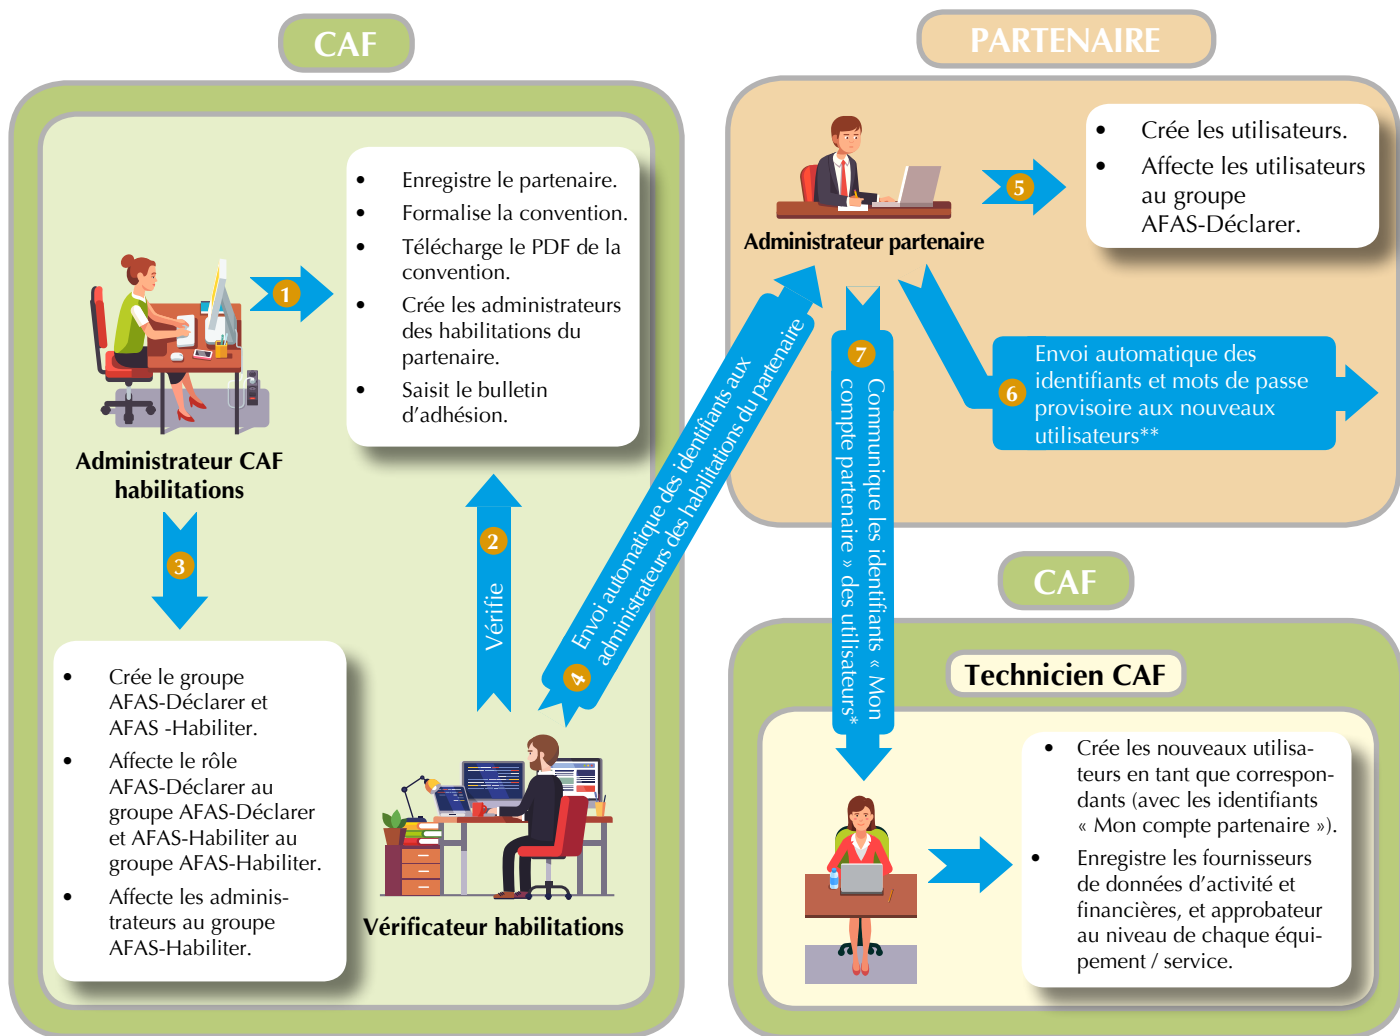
CAF

PARTENAIRE

1

- Enregistre le partenaire.
- Formalise la convention.
- Télécharge le PDF de la convention.
- Crée les administrateurs des habilitations du partenaire.
- Saisit le bulletin d'adhésion.

Administrateur CAF habilitations

3

- Crée le groupe AFAS-Déclarer et AFAS -Habiliter.
- Affecte le rôle AFAS-Déclarer au groupe AFAS-Déclarer et AFAS-Habiliter au groupe AFAS-Habiliter.
- Affecte les administrateurs au groupe AFAS-Habiliter.

2

Vérifie

4

Envoi automatique des identifiants aux administrateurs des habilitations du partenaire

Vérificateur habilitations

Administrateur partenaire

5

- Crée les utilisateurs.
- Affecte les utilisateurs au groupe AFAS-Déclarer.

6

Envoi automatique des identifiants et mots de passe provisoire aux nouveaux utilisateurs**

7

Communique les identifiants « Mon compte partenaire » des utilisateurs*

CAF

Technicien CAF

- Crée les nouveaux utilisateurs en tant que correspondants (avec les identifiants « Mon compte partenaire »).
- Enregistre les fournisseurs de données d'activité et financières, et approbateur au niveau de chaque équipement / service.